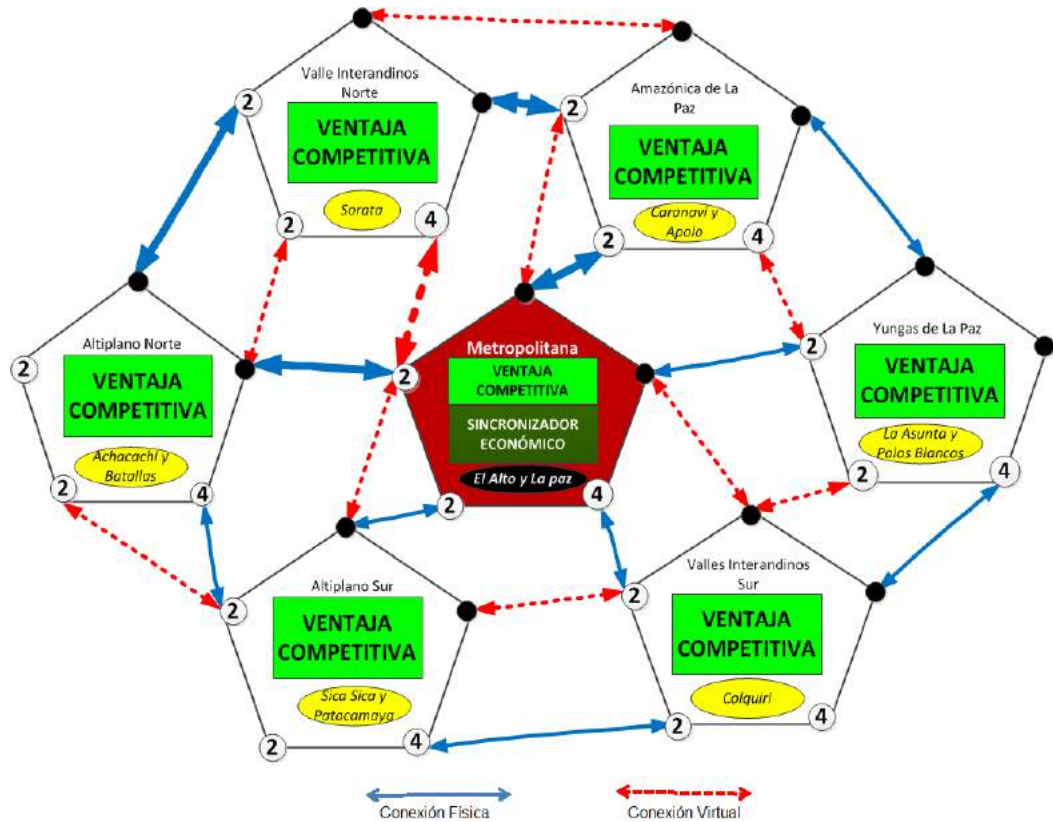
Valle Interandinos Norte
2
VENTAJA COMPETITIVA
Sorata
2
4

Amazónica de La Paz
2
VENTAJA COMPETITIVA
Caranavi y Apolo
2
4

Altiplano Norte
2
VENTAJA COMPETITIVA
Achacachi y Batallas
2
4

Metropolitana
2
VENTAJA COMPETITIVA
SINCRONIZADOR ECONÓMICO
El Alto y La paz
2
4

Yungas de La Paz
2
VENTAJA COMPETITIVA
La Asunta y Palos Blancos
2
4

Altiplano Sur
2
VENTAJA COMPETITIVA
Sica Sica y Patacamaya
2
4

Valles Interandinos Sur
2
VENTAJA COMPETITIVA
Colquiri
2
4

Conexión Física
Conexión Virtual